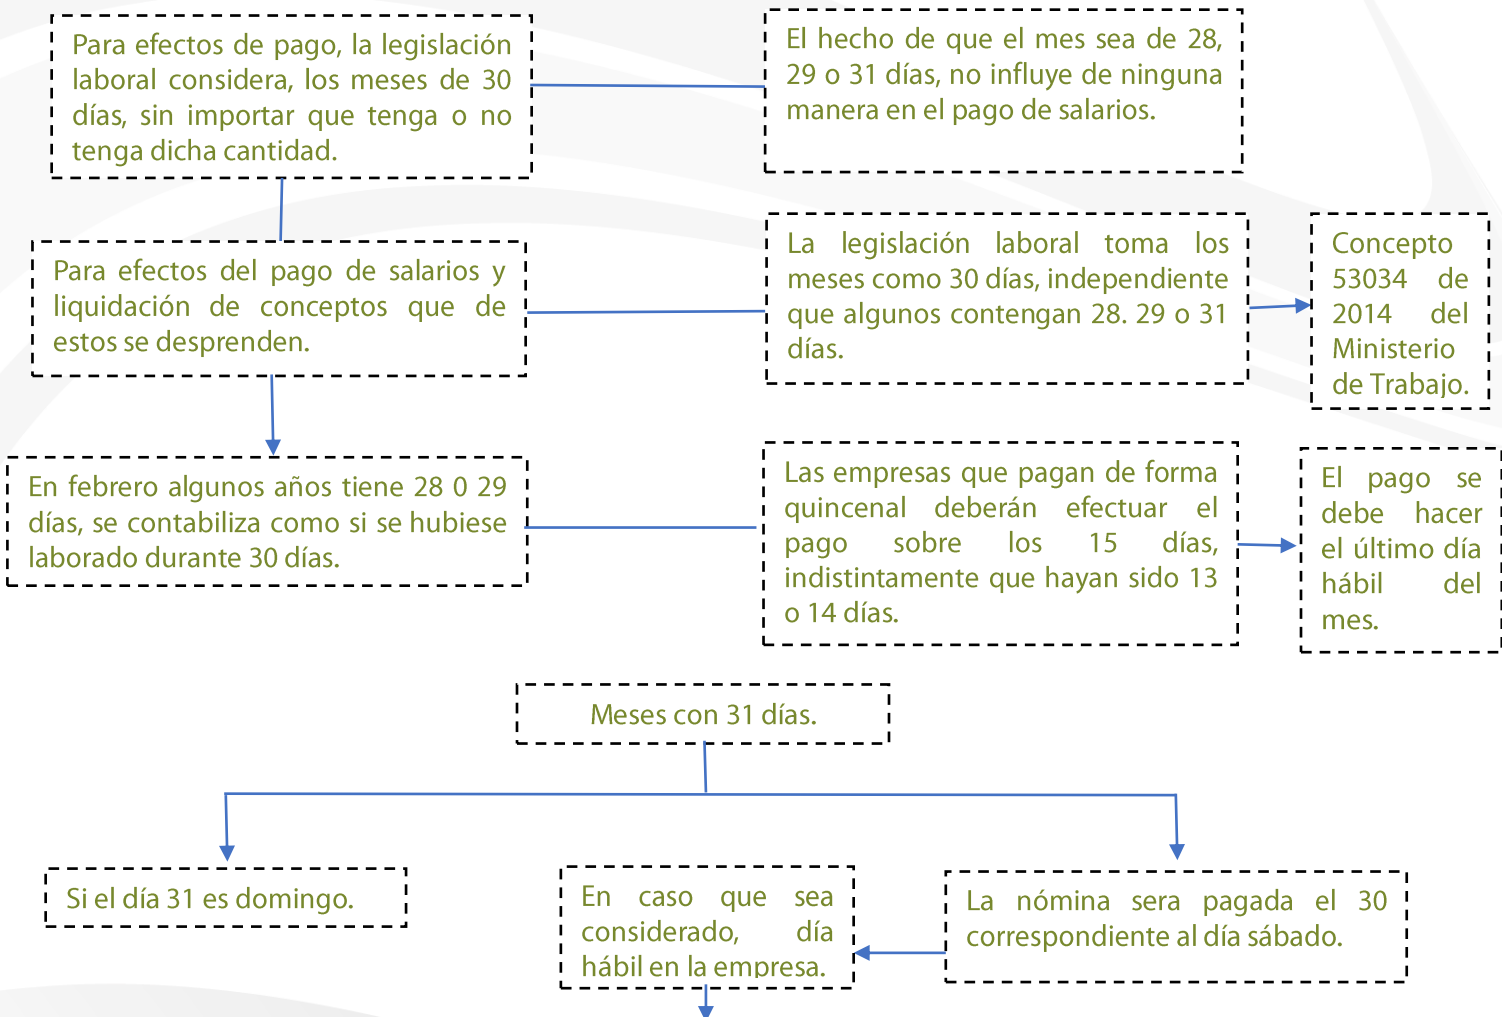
Para efectos de pago, la legislación laboral considera, los meses de 30 días, sin importar que tenga o no tenga dicha cantidad.

El hecho de que el mes sea de 28, 29 o 31 días, no influye de ninguna manera en el pago de salarios.

Para efectos del pago de salarios y liquidación de conceptos que de estos se desprenden.

La legislación laboral toma los meses como 30 días, independiente que algunos contengan 28. 29 o 31 días.

Concepto 53034 de 2014 del Ministerio de Trabajo.

En febrero algunos años tiene 28 0 29 días, se contabiliza como si se hubiese laborado durante 30 días.

Las empresas que pagan de forma quincenal deberán efectuar el pago sobre los 15 días, indistintamente que hayan sido 13 o 14 días.

El pago se debe hacer el último día hábil del mes.

Meses con 31 días.

Si el día 31 es domingo.

En caso que sea considerado, día hábil en la empresa.

La nómina sera pagada el 30 correspondiente al día sábado.